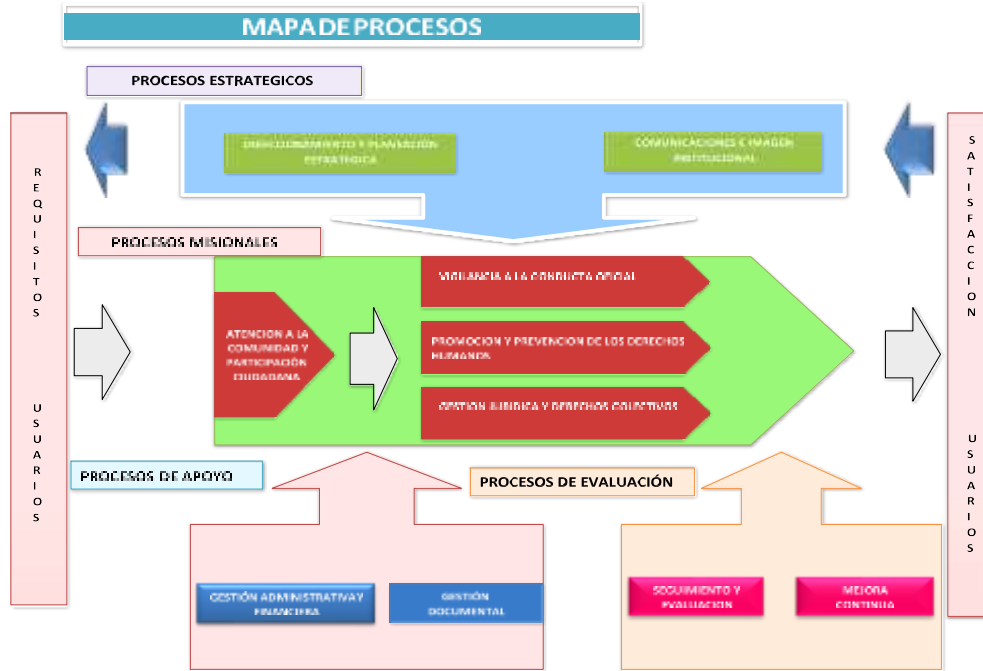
MAPA DE PROCESOS

PROCESOS ESTRATEGICOS

R E Q U I S I T O S

U S U A R I O S

DIRECCIONAMIENTO Y PLANEACION ESTRATEGICA

COMUNICACIONES E IMAGEN INSTITUCIONAL

S A T I S F A C C I O N

U S U A R I O S

PROCESOS MISIONALES

VIGILANCIA A LA CONDUCTA OFICIAL

ATENCION A LA COMUNIDAD Y PARTICIPACIÓN CIUDADANA

PROMOCION Y PREVENCION DE LOS DERECHOS HUMANOS

GESTION JURIDICA Y DERECHOS COLECTIVOS

PROCESOS DE APOYO

PROCESOS DE EVALUACIÓN

GESTIÓN ADMINISTRATIVA Y FINANCIERA

GESTIÓN DOCUMENTAL

SEGUIMIENTO Y EVALUACION

MEJORA CONTINUA